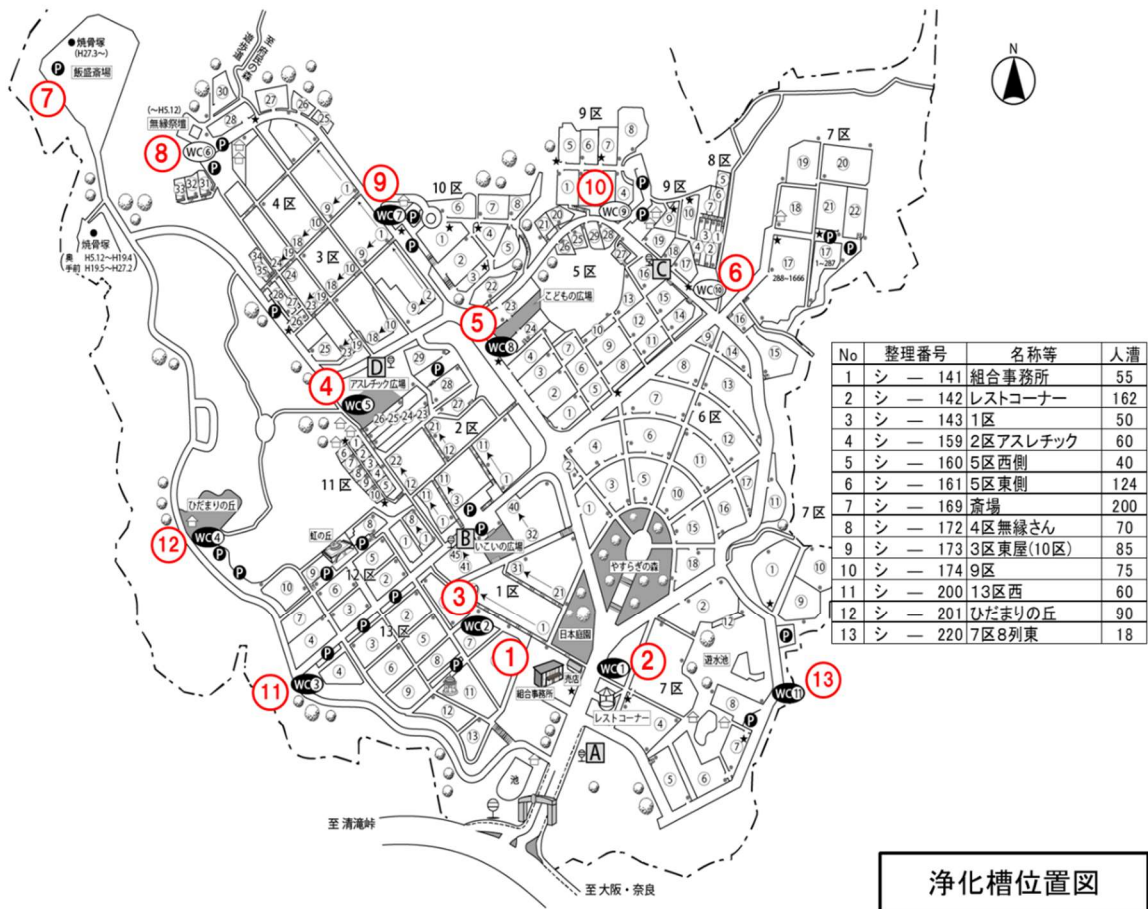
N

| No | 整理番号 | 名称等 | 人槽 |
|---|---|---|---|
| 1 | シ — 141 | 組合事務所 | 55 |
| 2 | シ — 142 | レストコーナー | 162 |
| 3 | シ — 143 | 1区 | 50 |
| 4 | シ — 159 | 2区アスレチック | 60 |
| 5 | シ — 160 | 5区西側 | 40 |
| 6 | シ — 161 | 5区東側 | 124 |
| 7 | シ — 169 | 斎場 | 200 |
| 8 | シ — 172 | 4区無縁さん | 70 |
| 9 | シ — 173 | 3区東屋(10区) | 85 |
| 10 | シ — 174 | 9区 | 75 |
| 11 | シ — 200 | 13区西 | 60 |
| 12 | シ — 201 | ひだまりの丘 | 90 |
| 13 | シ — 220 | 7区8列東 | 18 |

浄化槽位置図

●焼骨塚 (H27.3~)
飯盛斎場
(~H5.12) 無縁祭壇
●焼骨塚 奥 H5.12~H19.4 手前 H19.5~H27.2
4区 3区 10区 9区 8区 7区 5区 2区 11区 12区 13区 1区 6区
こどもの広場
アスレチック広場
ひだまりの丘
虹の丘
いこいの広場
やすらぎの森
日本庭園
組合事務所
売店
レストコーナー
遊水池
池
至 清滝峠
至 大阪・奈良
A B C D
WC① WC② WC③ WC④ WC⑤ WC⑥ WC⑦ WC⑧ WC⑨ WC⑩ WC⑪
1 2 3 4 5 6 7 8 9 10 11 12 13